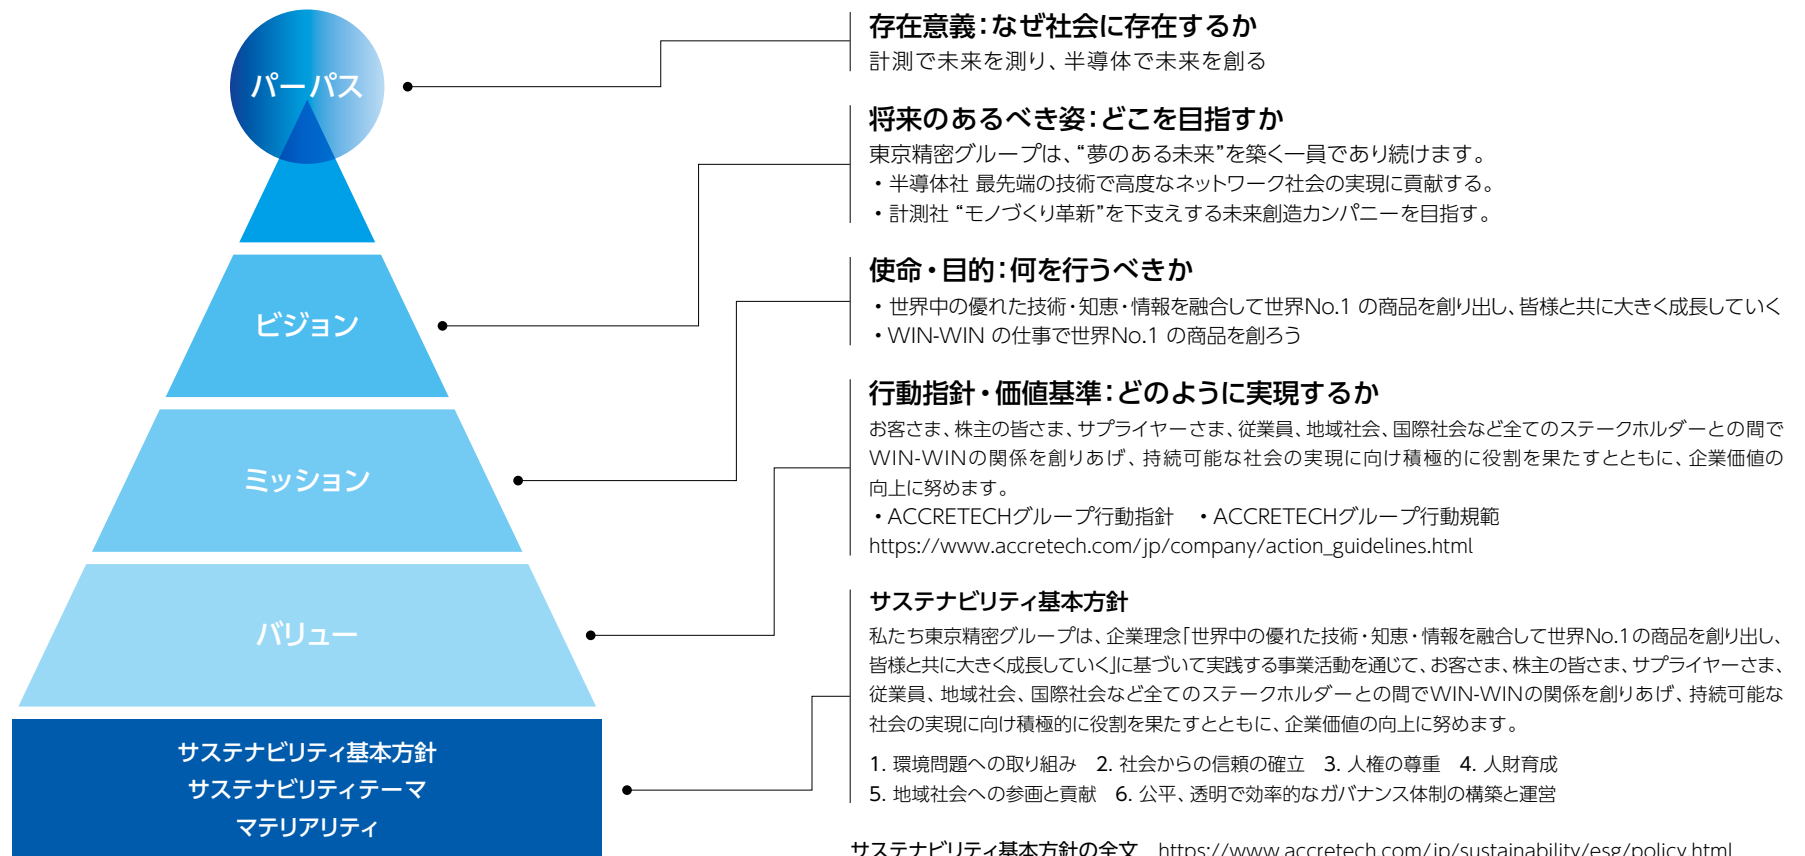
パーパス

ビジョン

ミッション

バリュー

サステナビリティ基本方針
サステナビリティテーマ
マテリアリティ

存在意義:なぜ社会に存在するか
計測で未来を測り、半導体で未来を創る

将来のあるべき姿:どこを目指すか
東京精密グループは、"夢のある未来"を築く一員であり続けます。
・半導体社 最先端の技術で高度なネットワーク社会の実現に貢献する。
・計測社 "モノづくり革新"を下支えする未来創造カンパニーを目指す。

使命・目的:何を行うべきか
・世界中の優れた技術・知恵・情報を融合して世界No.1 の商品を創り出し、皆様と共に大きく成長していく
・WIN-WIN の仕事で世界No.1 の商品を創ろう

行動指針・価値基準:どのように実現するか
お客さま、株主の皆さま、サプライヤーさま、従業員、地域社会、国際社会など全てのステークホルダーとの間でWIN-WINの関係を創りあげ、持続可能な社会の実現に向け積極的に役割を果たすとともに、企業価値の向上に努めます。
・ACCRETECHグループ行動指針　・ACCRETECHグループ行動規範
https://www.accretech.com/jp/company/action_guidelines.html

サステナビリティ基本方針
私たち東京精密グループは、企業理念「世界中の優れた技術・知恵・情報を融合して世界No.1の商品を創り出し、皆様と共に大きく成長していく」に基づいて実践する事業活動を通じて、お客さま、株主の皆さま、サプライヤーさま、従業員、地域社会、国際社会など全てのステークホルダーとの間でWIN-WINの関係を創りあげ、持続可能な社会の実現に向け積極的に役割を果たすとともに、企業価値の向上に努めます。

1. 環境問題への取り組み　2. 社会からの信頼の確立　3. 人権の尊重　4. 人財育成
5. 地域社会への参画と貢献　6. 公平、透明で効率的なガバナンス体制の構築と運営

サステナビリティ基本方針の全文　https://www.accretech.com/jp/sustainability/esg/policy.html